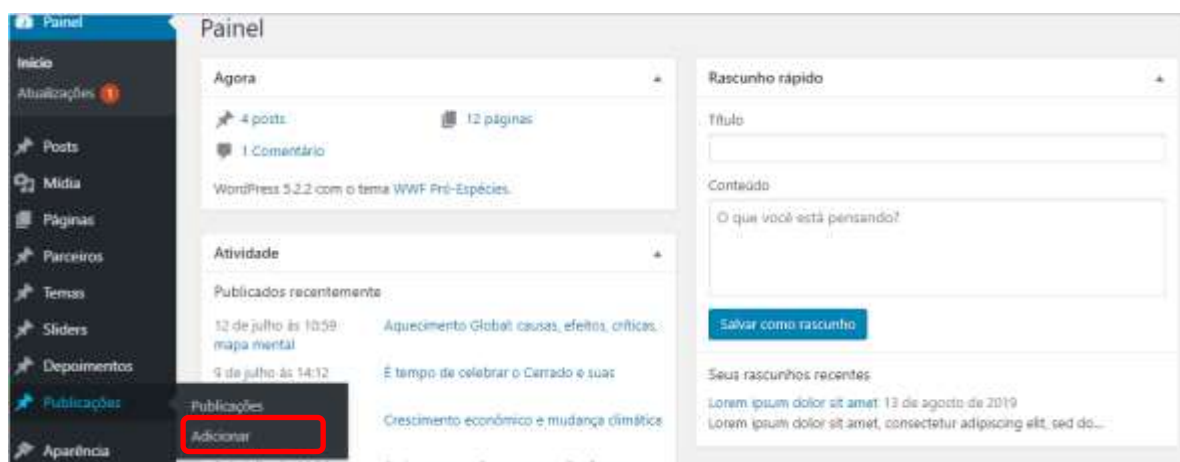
Painel
Início
Atualizações 1
Posts
Mídia
Páginas
Parceiros
Temas
Sliders
Depoimentos
Publicações
Aparência

Publicações
Adicionar

Painel

Agora
4 posts
12 páginas
1 Comentário
WordPress 5.2.2 com o tema WWF Pró-Espécies.

Atividade
Publicados recentemente
12 de julho às 10:59 Aquecimento Global: causas, efeitos, críticas, mapa mental
9 de julho às 14:12 É tempo de celebrar o Cerrado e suas
Crescimento econômico e mudança climática

Rascunho rápido
Título
Conteúdo
O que você está pensando?
Salvar como rascunho
Seus rascunhos recentes
Lorem ipsum dolor sit amet 13 de agosto de 2019
Lorem ipsum dolor sit amet, consectetur adipiscing elit, sed do...